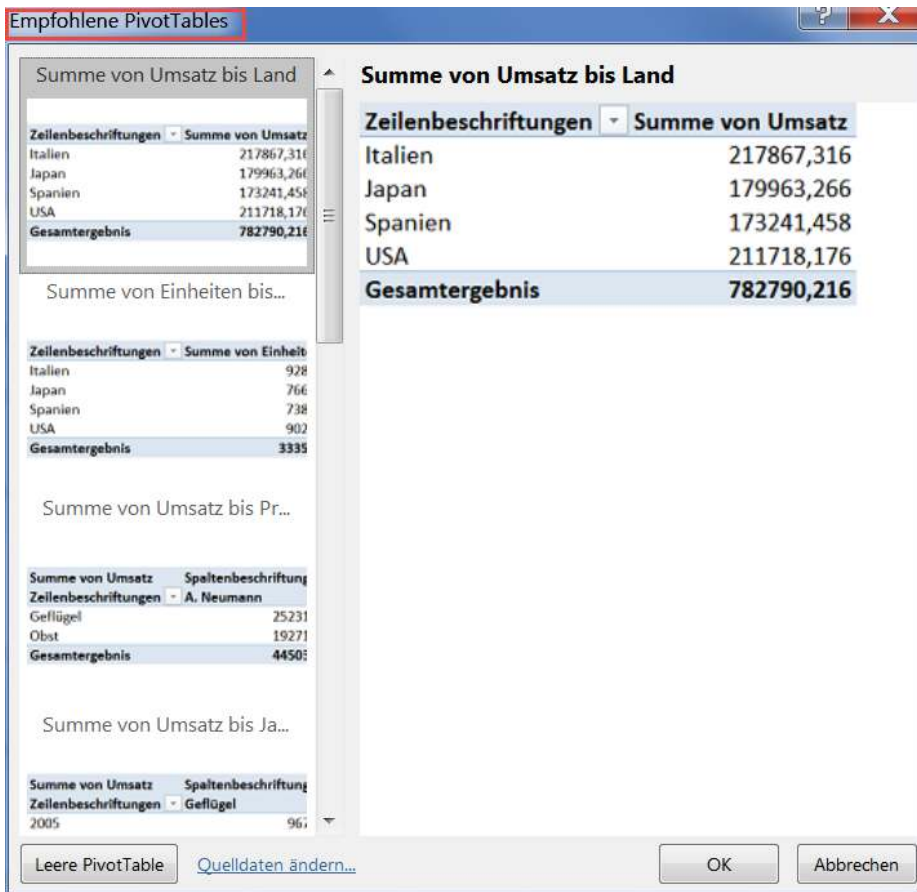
Empfohlene PivotTables

Summe von Umsatz bis Land

| Zeilenbeschriftungen | Summe von Umsatz |
|---|---|
| Italien | 217867,316 |
| Japan | 179963,266 |
| Spanien | 173241,458 |
| USA | 211718,176 |
| Gesamtergebnis | 782790,216 |

Summe von Einheiten bis...

| Zeilenbeschriftungen | Summe von Einheit |
|---|---|
| Italien | 928 |
| Japan | 766 |
| Spanien | 738 |
| USA | 902 |
| Gesamtergebnis | 3335 |

Summe von Umsatz bis Pr...

| Summe von Umsatz | Spaltenbeschriftung |
|---|---|
| Zeilenbeschriftungen | A. Neumann |
| Geflügel | 25231 |
| Obst | 19271 |
| Gesamtergebnis | 4450 |

Summe von Umsatz bis Ja...

| Summe von Umsatz | Spaltenbeschriftung |
|---|---|
| Zeilenbeschriftungen | Geflügel |
| 2005 | 96 |

Summe von Umsatz bis Land

| Zeilenbeschriftungen | Summe von Umsatz |
|---|---|
| Italien | 217867,316 |
| Japan | 179963,266 |
| Spanien | 173241,458 |
| USA | 211718,176 |
| Gesamtergebnis | 782790,216 |

Leere PivotTable Quelldaten ändern... OK Abbrechen